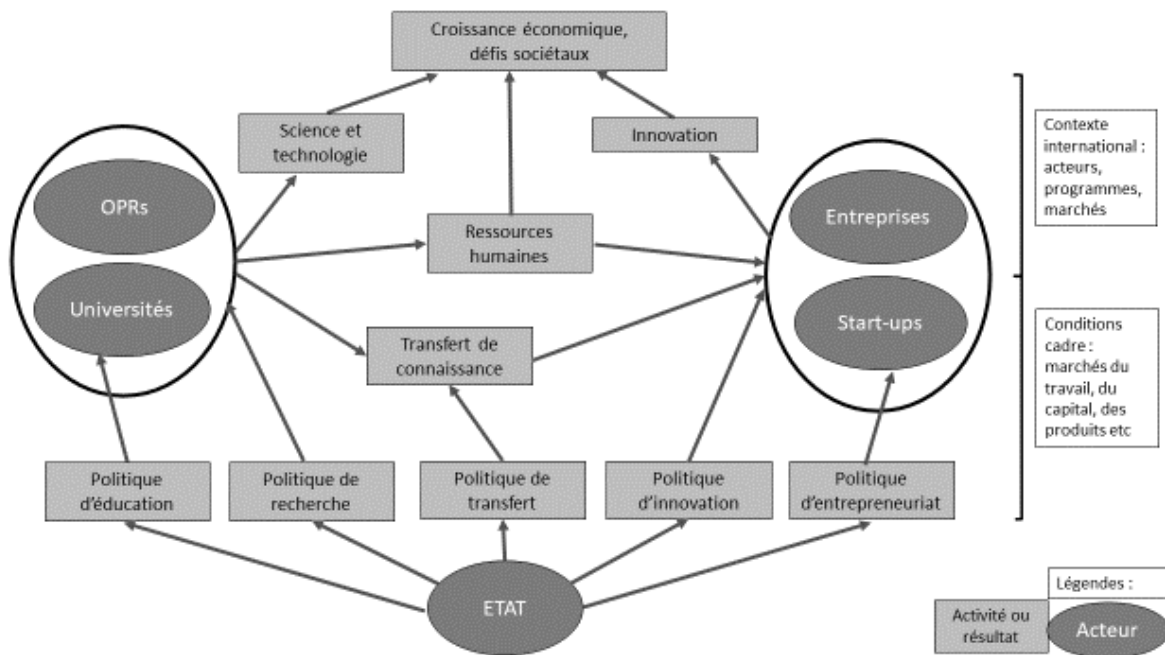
Croissance économique, défis sociétaux

Science et technologie

Innovation

OPRs

Universités

Ressources humaines

Entreprises

Start-ups

Transfert de connaissance

Contexte international : acteurs, programmes, marchés

Conditions cadre : marchés du travail, du capital, des produits etc

Politique d'éducation

Politique de recherche

Politique de transfert

Politique d'innovation

Politique d'entrepreneuriat

ETAT

Légendes :

Activité ou résultat

Acteur